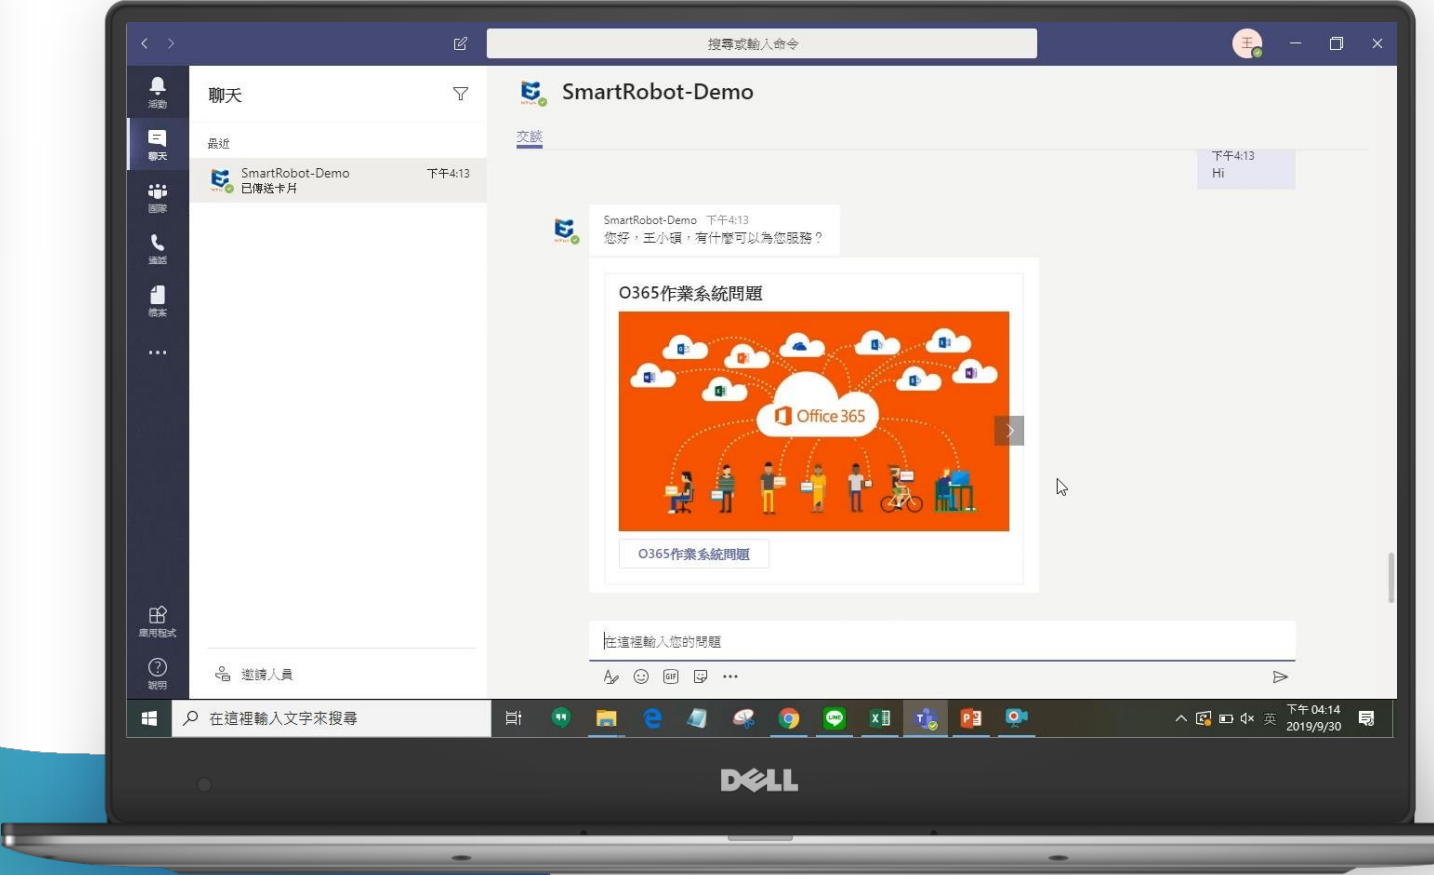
搜尋或輸入命令

王

活動
聊天
團隊
通話
檔案
...
應用程式
說明

聊天

最近

SmartRobot-Demo 下午4:13
已傳送卡片

邀請人員

SmartRobot-Demo

交談

下午4:13
Hi

SmartRobot-Demo 下午4:13
您好，王小槓，有什麼可以為您服務？

O365作業系統問題

Office 365

O365作業系統問題

在這裡輸入您的問題

在這裡輸入文字來搜尋

英 下午 04:14 2019/9/30

DELL